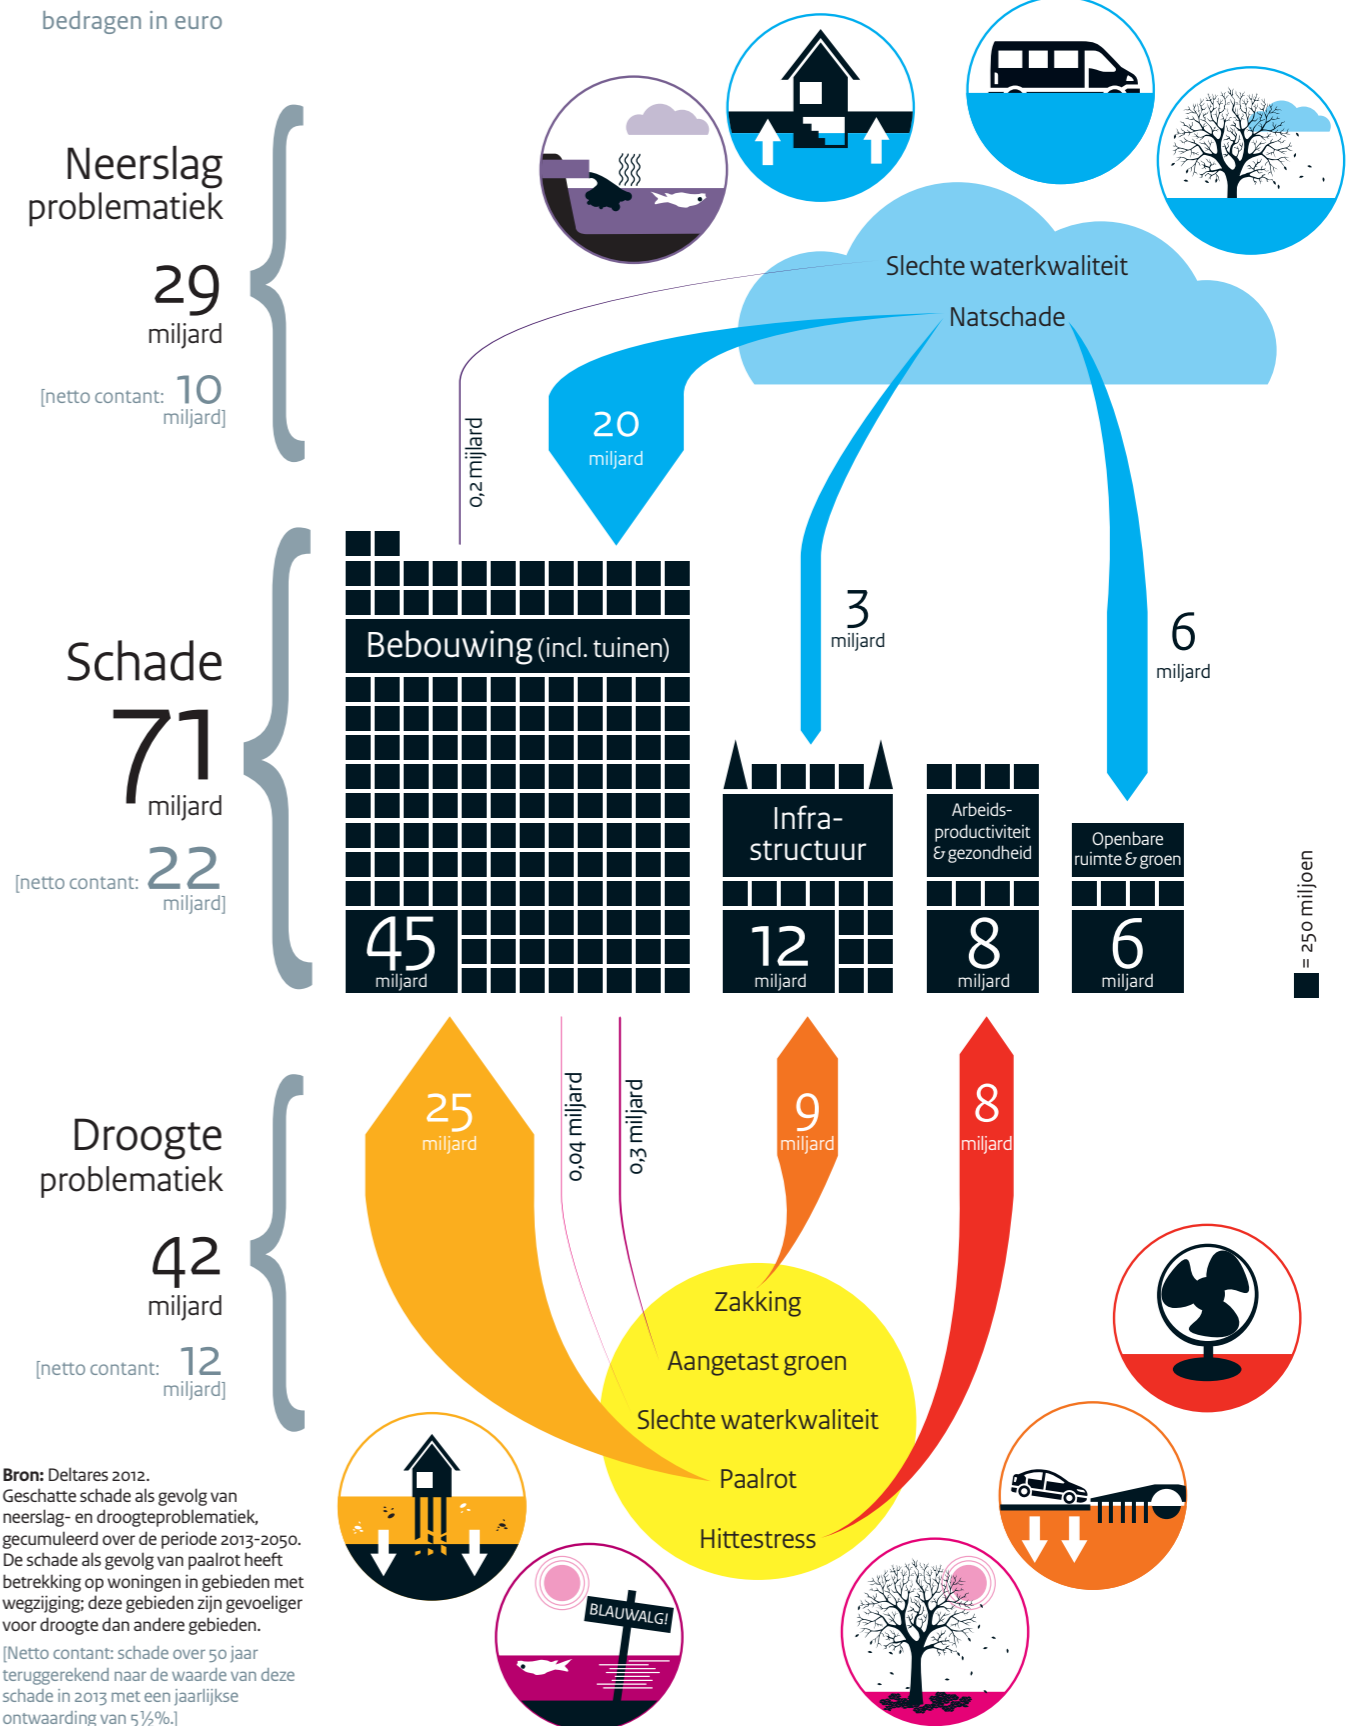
bedragen in euro

Neerslag problematiek

29 miljard

[netto contant: 10 miljard]

Slechte waterkwaliteit

Natschade

0,2 miljard

20 miljard

3 miljard

6 miljard

Schade

71 miljard

[netto contant: 22 miljard]

Bebouwing (incl. tuinen)

45 miljard

Infra-structuur

12 miljard

Arbeids-productiviteit & gezondheid

8 miljard

Openbare ruimte & groen

6 miljard

= 250 miljoen

Droogte problematiek

42 miljard

[netto contant: 12 miljard]

25 miljard

0,04 miljard

0,3 miljard

9 miljard

8 miljard

Zakking

Aangetast groen

Slechte waterkwaliteit

Paalrot

Hittestress

BLAUWALG!

**Bron:** Deltares 2012.
Geschatte schade als gevolg van neerslag- en droogteproblematiek, gecumuleerd over de periode 2013-2050. De schade als gevolg van paalrot heeft betrekking op woningen in gebieden met wegzijging; deze gebieden zijn gevoeliger voor droogte dan andere gebieden.

[Netto contant: schade over 50 jaar teruggerekend naar de waarde van deze schade in 2013 met een jaarlijkse ontwaarding van 5½%.]